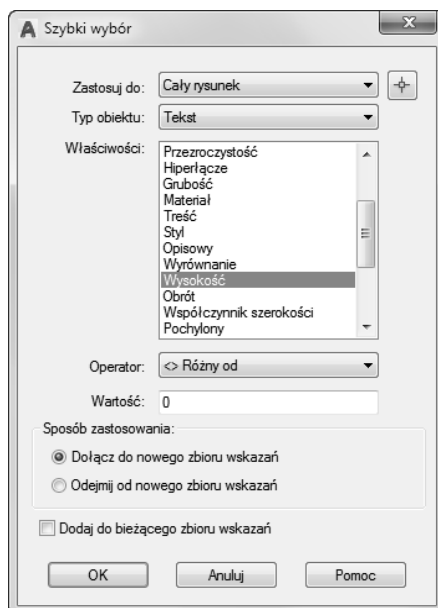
Szybki wybór

Zastosuj do: Cały rysunek

Typ obiektu: Tekst

Właściwości:
Przezroczystość
Hiperłącze
Grubość
Materiał
Treść
Styl
Opisowy
Wyrównanie
Wysokość
Obrót
Współczynnik szerokości
Pochyłony

Operator: <> Różny od

Wartość: 0

Sposób zastosowania:

Dołącz do nowego zbioru wskazań

Odejmij od nowego zbioru wskazań

Dodaj do bieżącego zbioru wskazań

OK
Anuluj
Pomoc